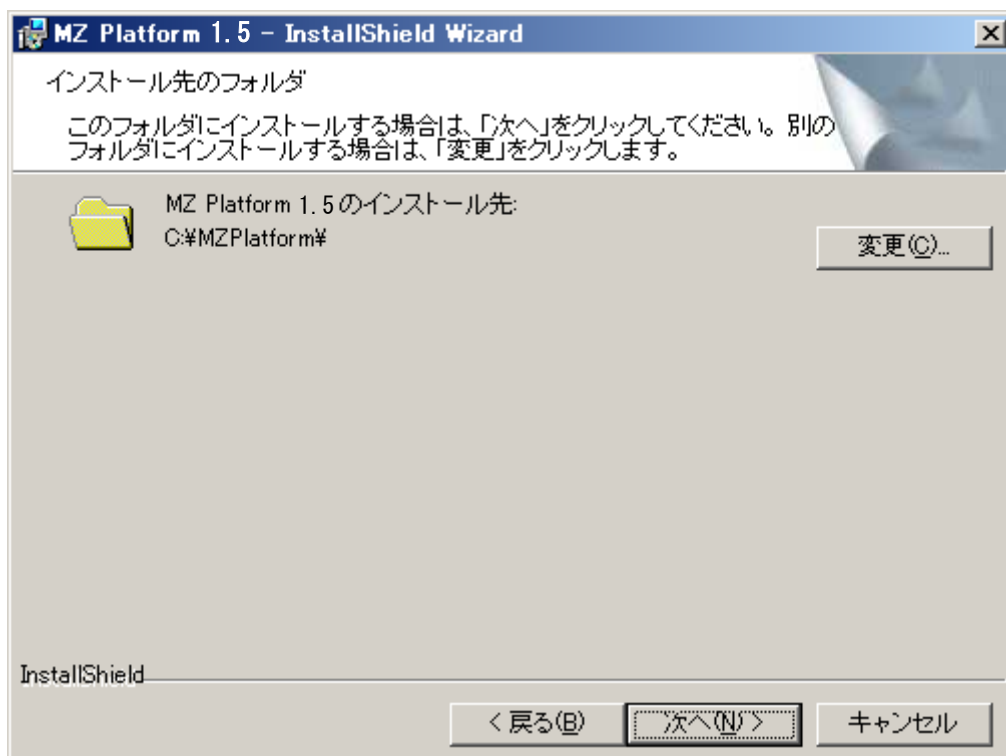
MZ Platform 1.5 - InstallShield Wizard

インストール先のフォルダ

このフォルダにインストールする場合は、「次へ」をクリックしてください。別のフォルダにインストールする場合は、「変更」をクリックします。

MZ Platform 1.5 のインストール先:
C:¥MZPlatform¥

変更(C)...

InstallShield

< 戻る(B)

次へ(N) >

キャンセル